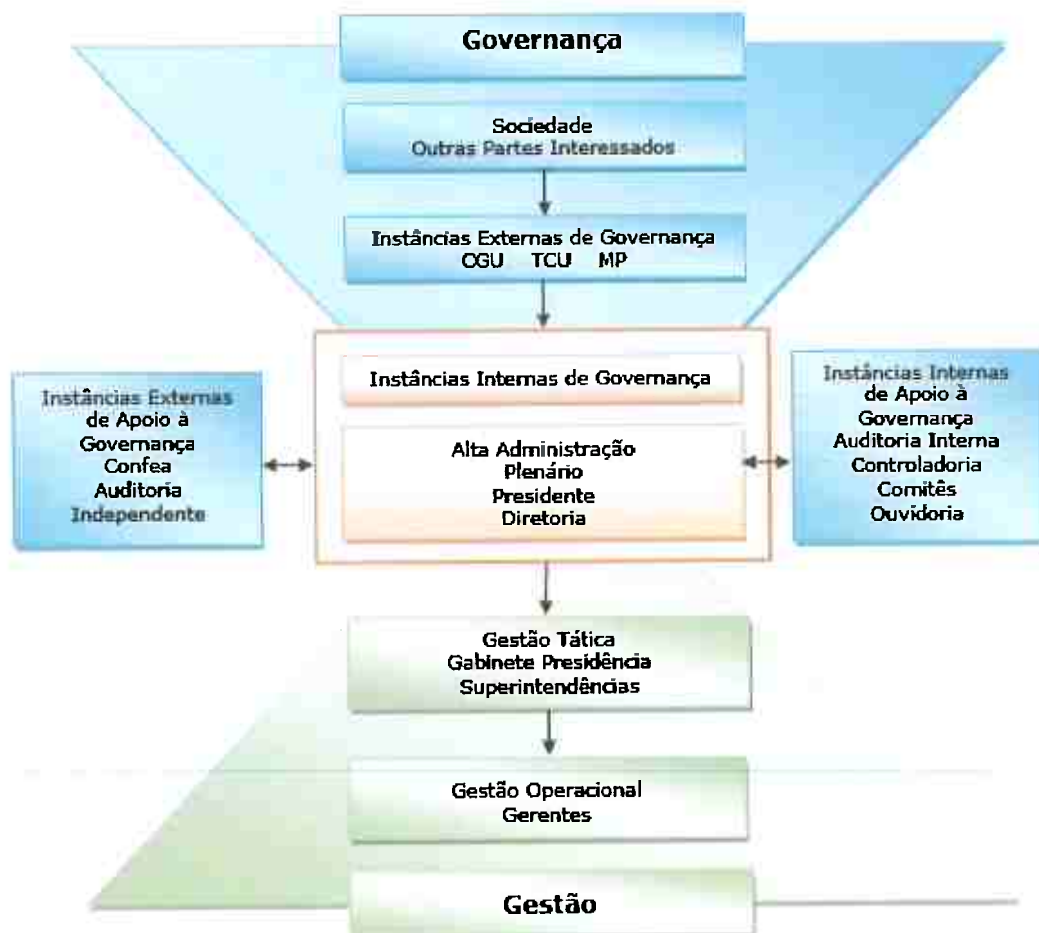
Governança

Sociedade
Outras Partes Interessados

Instâncias Externas de Governança
CGU TCU MP

Instâncias Externas de Apoio à Governança
Confea
Auditoria Independente

Instâncias Internas de Governança

Alta Administração
Plenário
Presidente
Diretoria

Instâncias Internas de Apoio à Governança
Auditoria Interna
Controladoria
Comitês
Ouvidoria

Gestão Tática
Gabinete Presidência
Superintendências

Gestão Operacional
Gerentes

Gestão